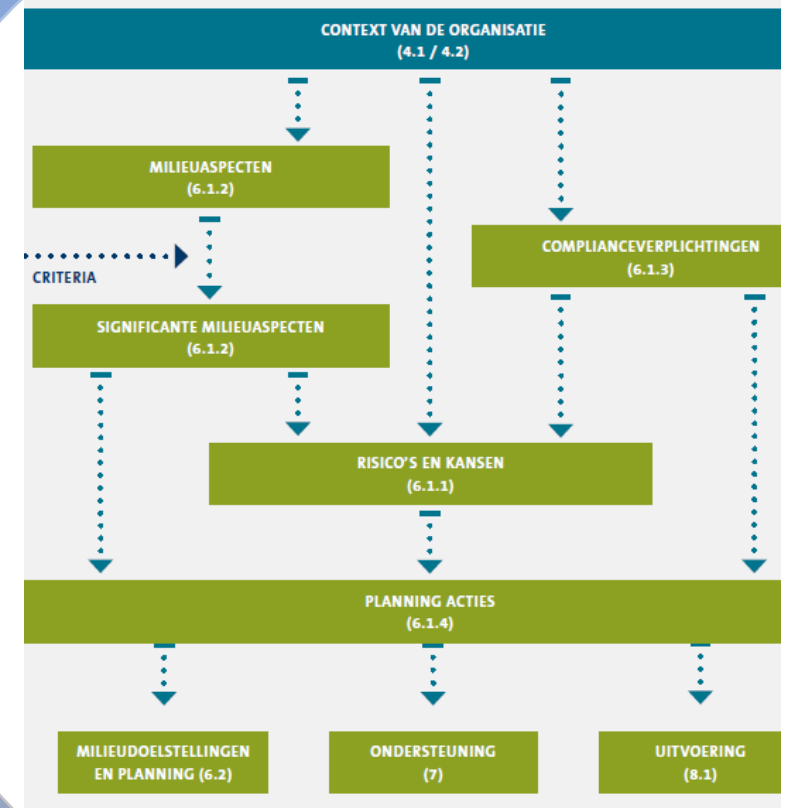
CONTEXT VAN DE ORGANISATIE
(4.1 / 4.2)

MILIEUASPECTEN
(6.1.2)

CRITERIA

COMPLIANCEVERPLICHTINGEN
(6.1.3)

SIGNIFICANTE MILIEUASPECTEN
(6.1.2)

RISICO'S EN KANSEN
(6.1.1)

PLANNING ACTIES
(6.1.4)

MILIEUDOELSTELLINGEN EN PLANNING (6.2)

ONDERSTEUNING
(7)

UITVOERING
(8.1)